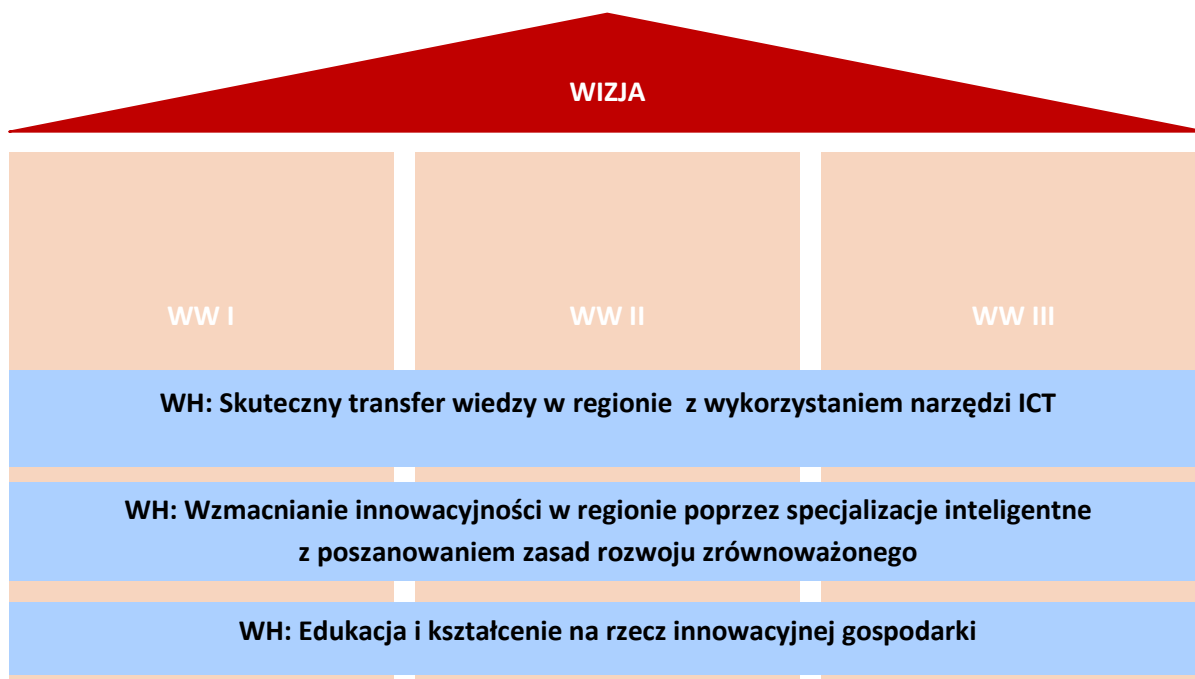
WIZJA

WW I

WW II

WW III

WH: Skuteczny transfer wiedzy w regionie z wykorzystaniem narzędzi ICT

WH: Wzmacnianie innowacyjności w regionie poprzez specjalizacje inteligentne z poszanowaniem zasad rozwoju zrównoważonego

WH: Edukacja i kształcenie na rzecz innowacyjnej gospodarki